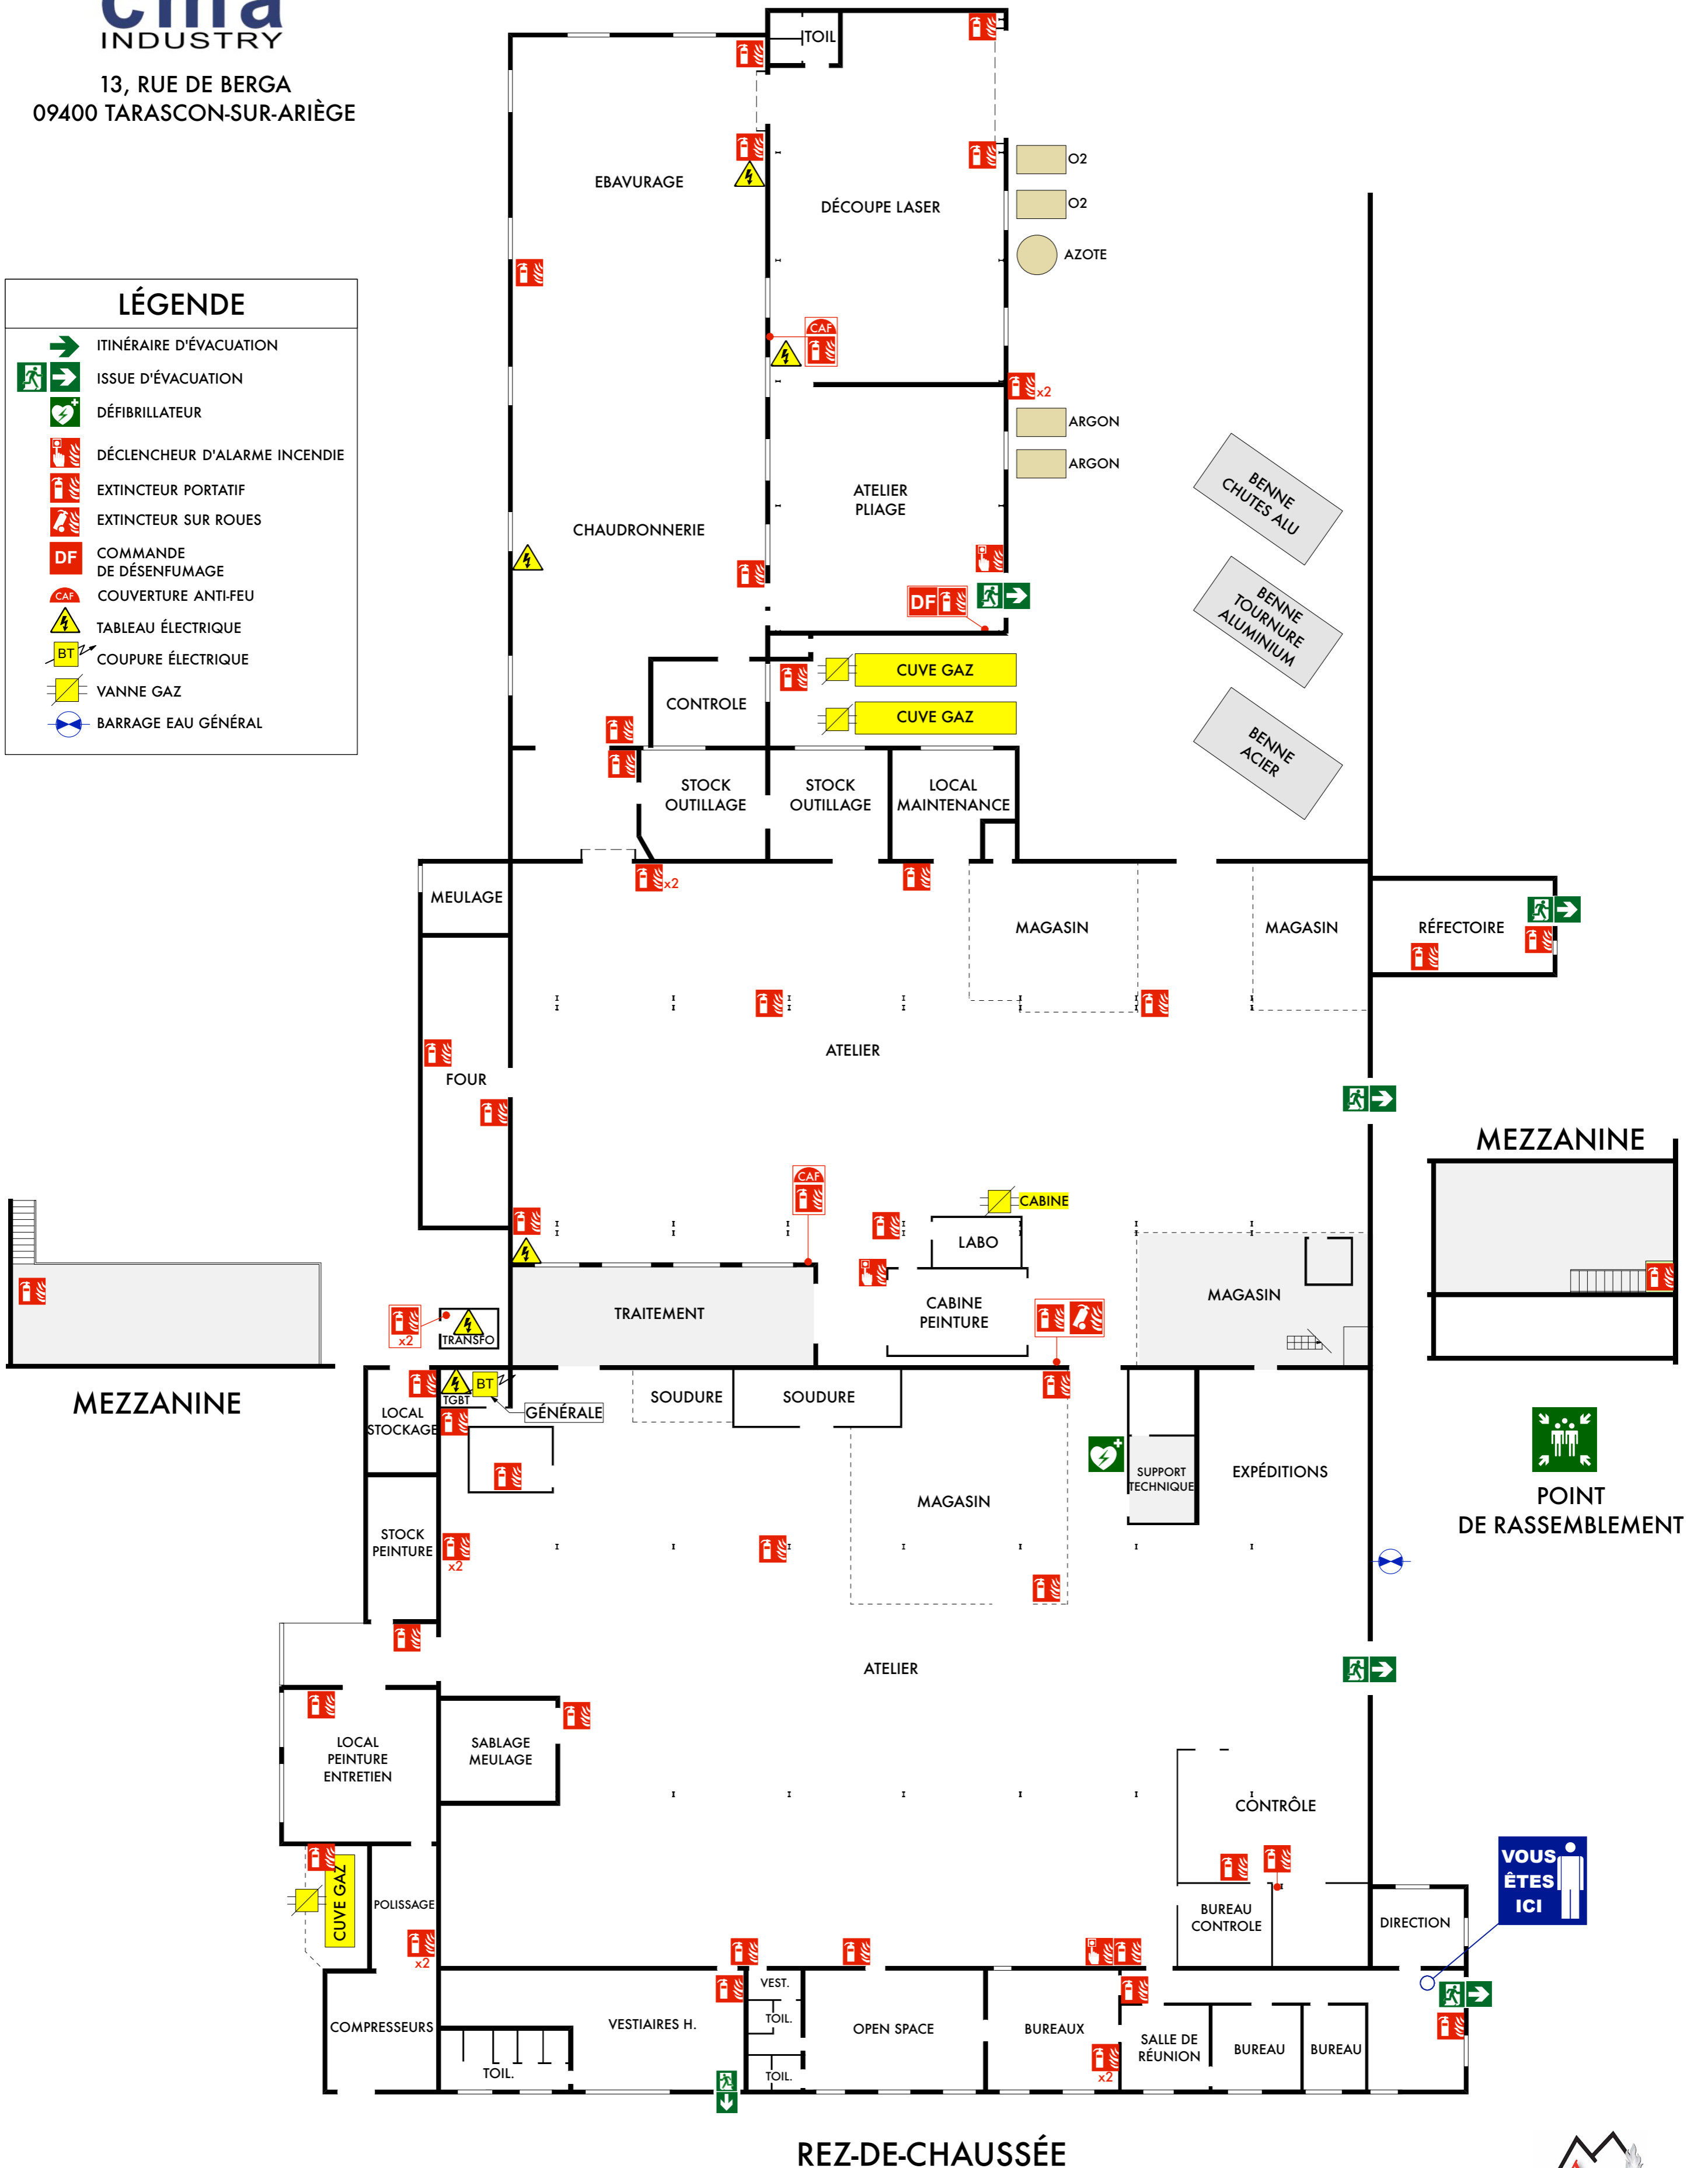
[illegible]
INDUSTRY

13, RUE DE BERGA
09400 TARASCON-SUR-ARIÈGE

LÉGENDE
ITINÉRAIRE D'ÉVACUATION
ISSUE D'ÉVACUATION
DÉFIBRILLATEUR
DÉCLENCHEUR D'ALARME INCENDIE
EXTINCTEUR PORTATIF
EXTINCTEUR SUR ROUES
DF COMMANDE DE DÉSENFUMAGE
CAF COUVERTURE ANTI-FEU
TABLEAU ÉLECTRIQUE
BT COUPURE ÉLECTRIQUE
VANNE GAZ
BARRAGE EAU GÉNÉRAL

TOIL
EBAVURAGE
DÉCOUPE LASER
O2
O2
AZOTE
CAF
x2
ARGON
ARGON
ATELIER PLIAGE
CHAUDRONNERIE
BENNE CHUTES ALU
BENNE TOURNURE ALUMINIUM
BENNE ACIER
DF
CUVE GAZ
CUVE GAZ
CONTROLE
STOCK OUTILLAGE
STOCK OUTILLAGE
LOCAL MAINTENANCE
MEULAGE
x2
MAGASIN
MAGASIN
RÉFECTOIRE
ATELIER
FOUR
MEZZANINE
CAF
CABINE
LABO
MAGASIN
TRAITEMENT
CABINE PEINTURE
x2
TRANSFO
MEZZANINE
BT
TGBT
GÉNÉRALE
LOCAL STOCKAGE
SOUDURE
SOUDURE
MAGASIN
SUPPORT TECHNIQUE
EXPÉDITIONS
POINT DE RASSEMBLEMENT
STOCK PEINTURE
x2
ATELIER
LOCAL PEINTURE ENTRETIEN
SABLAGE MEULAGE
CONTRÔLE
VOUS ÊTES ICI
CUVE GAZ
POLISSAGE
x2
BUREAU CONTROLE
DIRECTION
VEST.
TOIL.
TOIL.
COMPRESSEURS
VESTIAIRES H.
TOIL.
OPEN SPACE
BUREAUX
x2
SALLE DE RÉUNION
BUREAU
BUREAU
REZ-DE-CHAUSSÉE